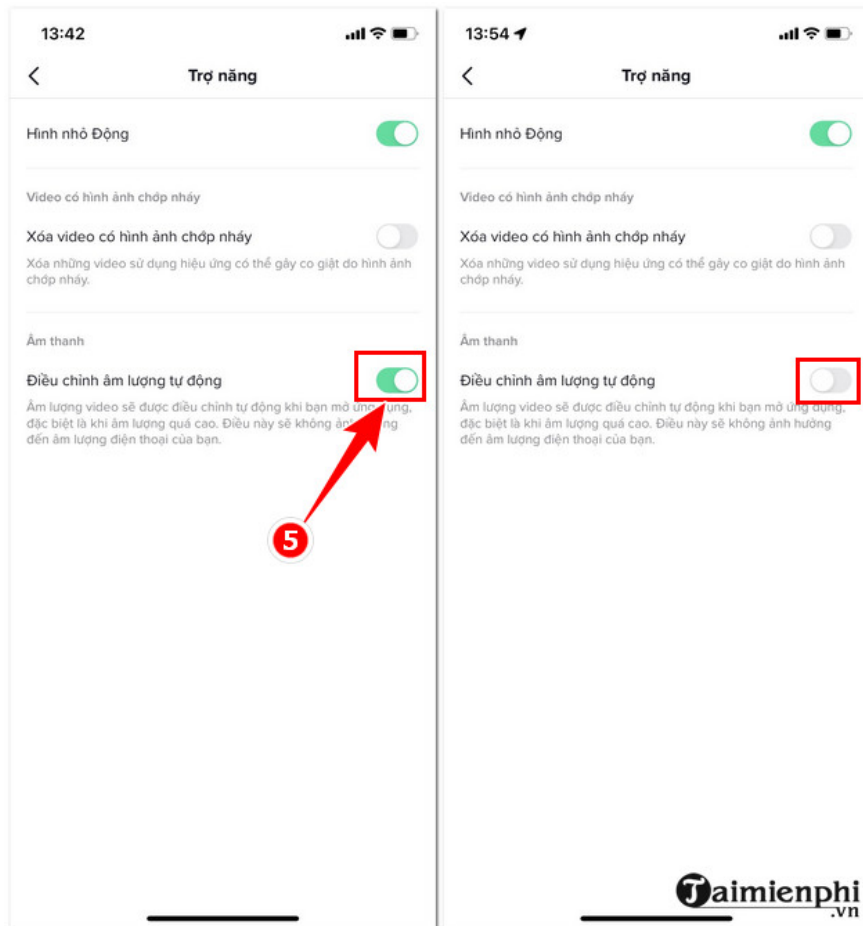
13:42

Trợ năng

Hình nhỏ Động

Video có hình ảnh chớp nháy

Xóa video có hình ảnh chớp nháy

Xóa những video sử dụng hiệu ứng có thể gây co giật do hình ảnh chớp nháy.

Âm thanh

Điều chỉnh âm lượng tự động

Âm lượng video sẽ được điều chỉnh tự động khi bạn mở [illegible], đặc biệt là khi âm lượng quá cao. Điều này sẽ không ảnh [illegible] đến âm lượng điện thoại của bạn.

5

13:54

Trợ năng

Hình nhỏ Động

Video có hình ảnh chớp nháy

Xóa video có hình ảnh chớp nháy

Xóa những video sử dụng hiệu ứng có thể gây co giật do hình ảnh chớp nháy.

Âm thanh

Điều chỉnh âm lượng tự động

Âm lượng video sẽ được điều chỉnh tự động khi bạn mở ứng dụng, đặc biệt là khi âm lượng quá cao. Điều này sẽ không ảnh hưởng đến âm lượng điện thoại của bạn.

Taimienphi .vn